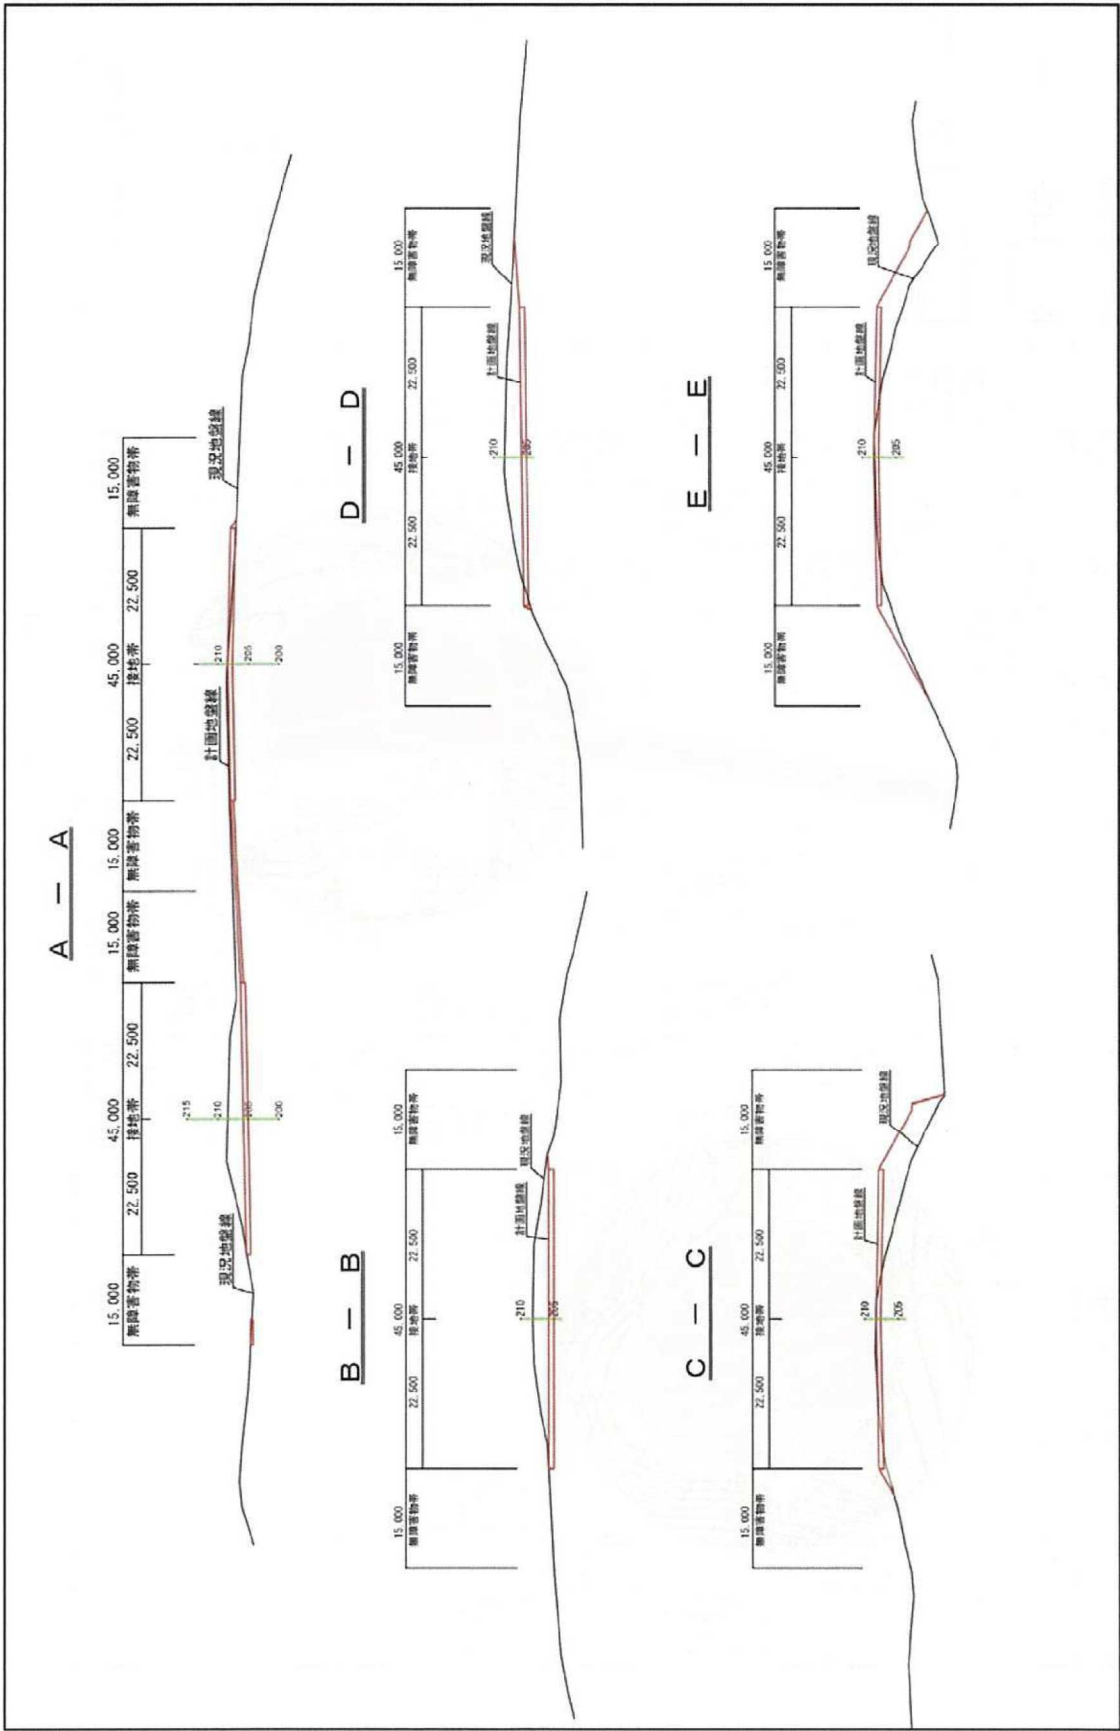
A − A

15.000
無障害物帯
22.500
45.000
着地帯
22.500
15.000
無障害物帯
15.000
無障害物帯
22.500
45.000
着地帯
22.500
15.000
無障害物帯

現況地盤線
215
210
205
200
210
205
200
計画地盤線
現況地盤線

B − B

15.000
無障害物帯
22.500
45.000
着地帯
22.500
15.000
無障害物帯
210
205
計画地盤線
現況地盤線

C − C

15.000
無障害物帯
22.500
45.000
着地帯
22.500
15.000
無障害物帯
210
205
計画地盤線
現況地盤線

D − D

15.000
無障害物帯
22.500
45.000
着地帯
22.500
15.000
無障害物帯
210
205
計画地盤線
現況地盤線

E − E

15.000
無障害物帯
22.500
45.000
着地帯
22.500
15.000
無障害物帯
210
205
計画地盤線
現況地盤線